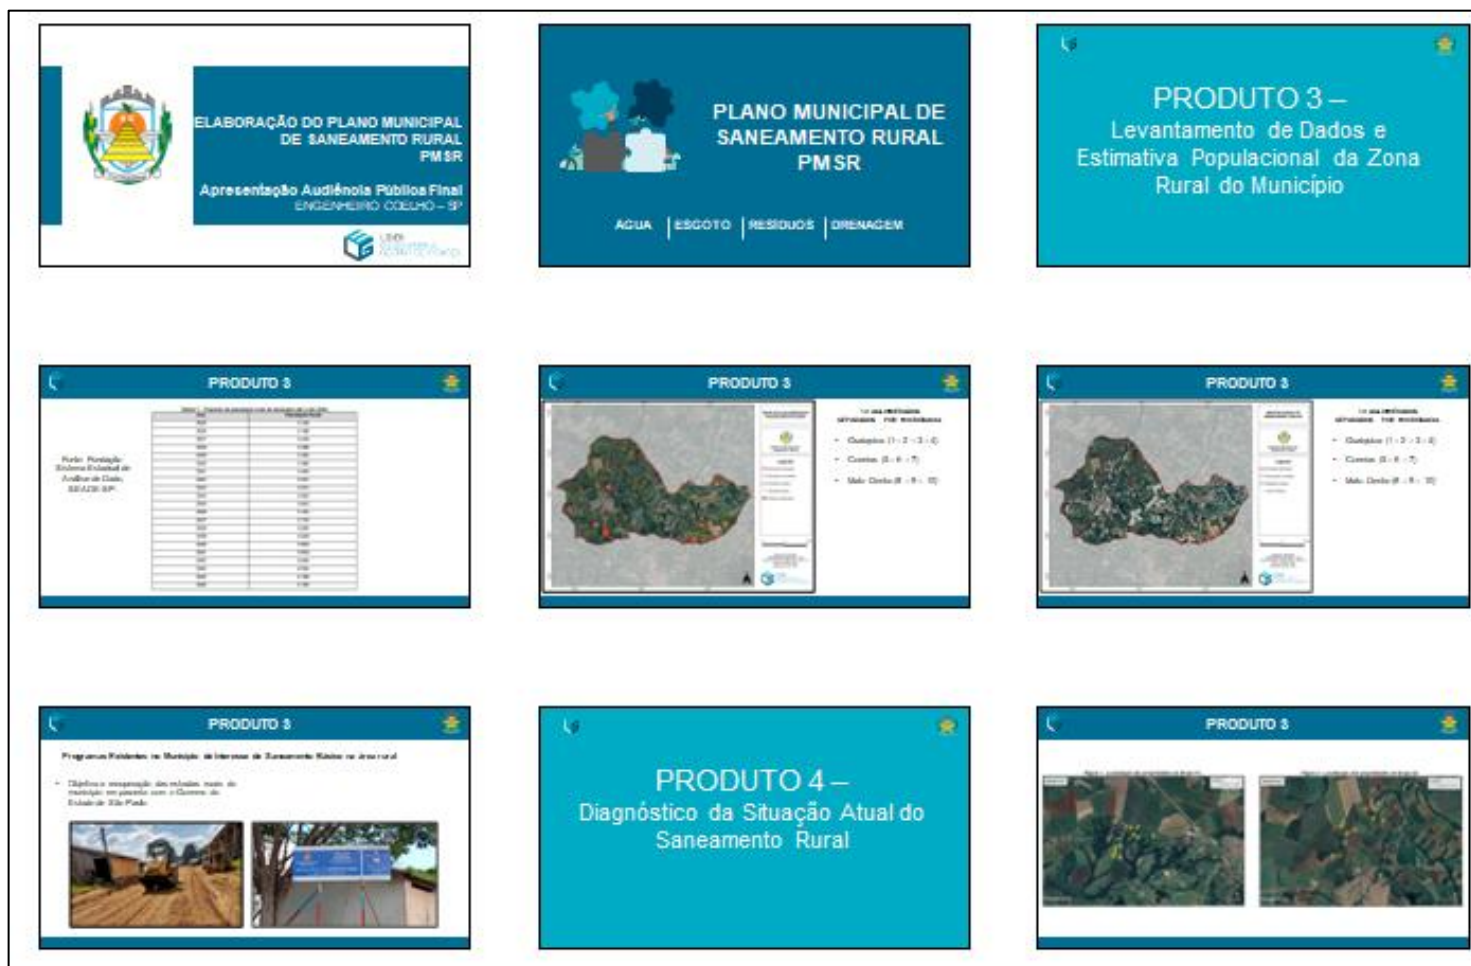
ELABORAÇÃO DO PLANO MUNICIPAL DE SANEAMENTO RURAL PMSR

Apresentação Audiência Pública Final
ENGENHEIRO COELHO – SP

PLANO MUNICIPAL DE SANEAMENTO RURAL PMSR

AGUA | ESGOTO | RESIDUOS | DRENAGEM

PRODUTO 3 –
Levantamento de Dados e Estimativa Populacional da Zona Rural do Município

PRODUTO 3

Fonte: Fundação Sistema Estadual de Análise de Dados, SEADE-SP.

PRODUTO 3

PRODUTO 3

PRODUTO 3

Programas Existentes no Município de Interesse de Saneamento Básico na área rural

PRODUTO 4 –
Diagnóstico da Situação Atual do Saneamento Rural

PRODUTO 3